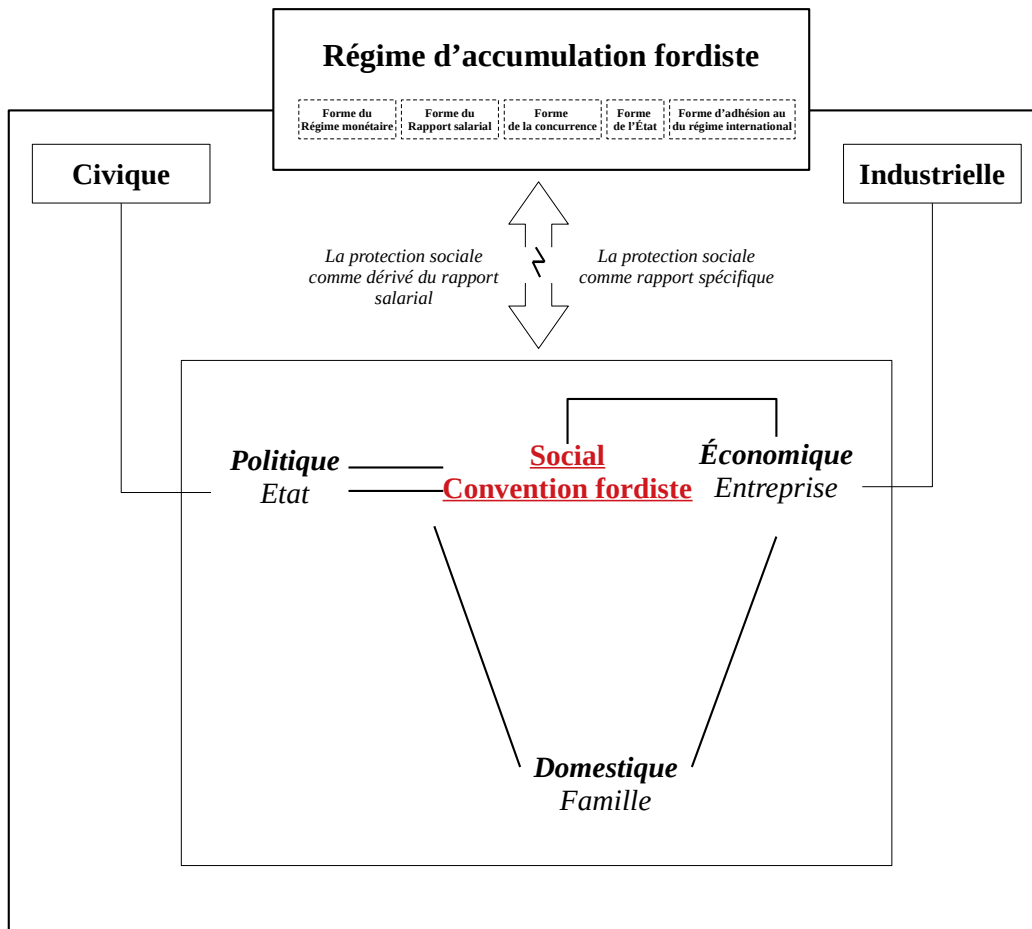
Régime d'accumulation fordiste

Forme du Régime monétaire

Forme du Rapport salarial

Forme de la concurrence

Forme de l'État

Forme d'adhésion au du régime international

Civique

Industrielle

La protection sociale comme dérivé du rapport salarial

La protection sociale comme rapport spécifique

Politique
Etat

Social
Convention fordiste

Économique
Entreprise

Domestique
Famille